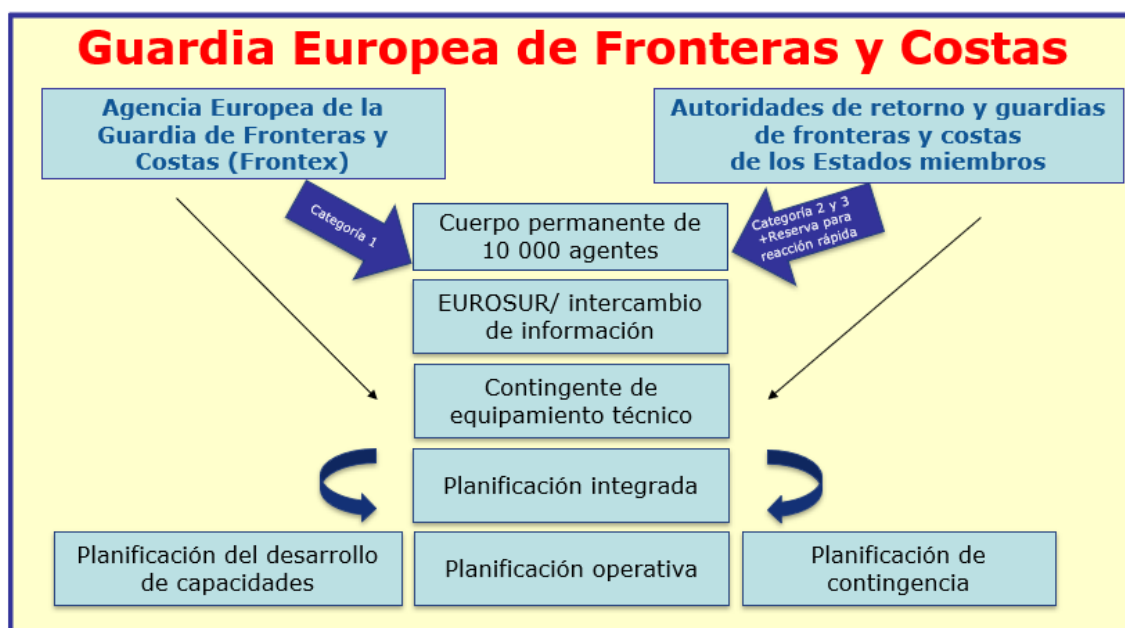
Guardia Europea de Fronteras y Costas

Agencia Europea de la Guardia de Fronteras y Costas (Frontex)

Autoridades de retorno y guardias de fronteras y costas de los Estados miembros

Categoría 1

Cuerpo permanente de 10 000 agentes

Categoría 2 y 3 +Reserva para reacción rápida

EUROSUR/ intercambio de información

Contingente de equipamiento técnico

Planificación integrada

Planificación del desarrollo de capacidades

Planificación operativa

Planificación de contingencia